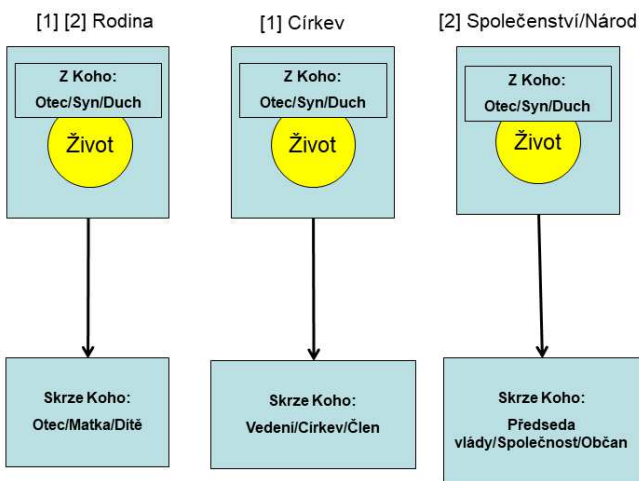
[1] [2] Rodina

Z Koho:
Otec/Syn/Duch

Život

Skrze Koho:
Otec/Matka/Dítě

[1] Církev

Z Koho:
Otec/Syn/Duch

Život

Skrze Koho:
Vedení/Církev/Člen

[2] Společenství/Národ

Z Koho:
Otec/Syn/Duch

Život

Skrze Koho:
Předseda vlády/Společnost/Občan